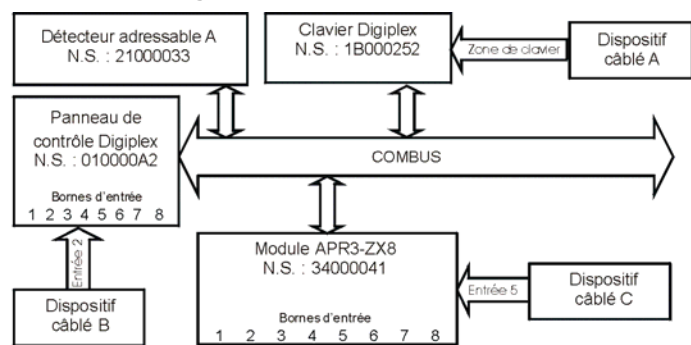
Détecteur adressable A
N.S. : 21000033

Clavier Digiplex
N.S. : 1B000252

Zone de clavier

Dispositif câblé A

Panneau de contrôle Digiplex
N.S. : 010000A2

Bornes d'entrée
1 2 3 4 5 6 7 8

COMBUS

Entrée 2

Dispositif câblé B

Module APR3-ZX8
N.S. : 34000041

Bornes d'entrée
1 2 3 4 5 6 7 8

Entrée 5

Dispositif câblé C